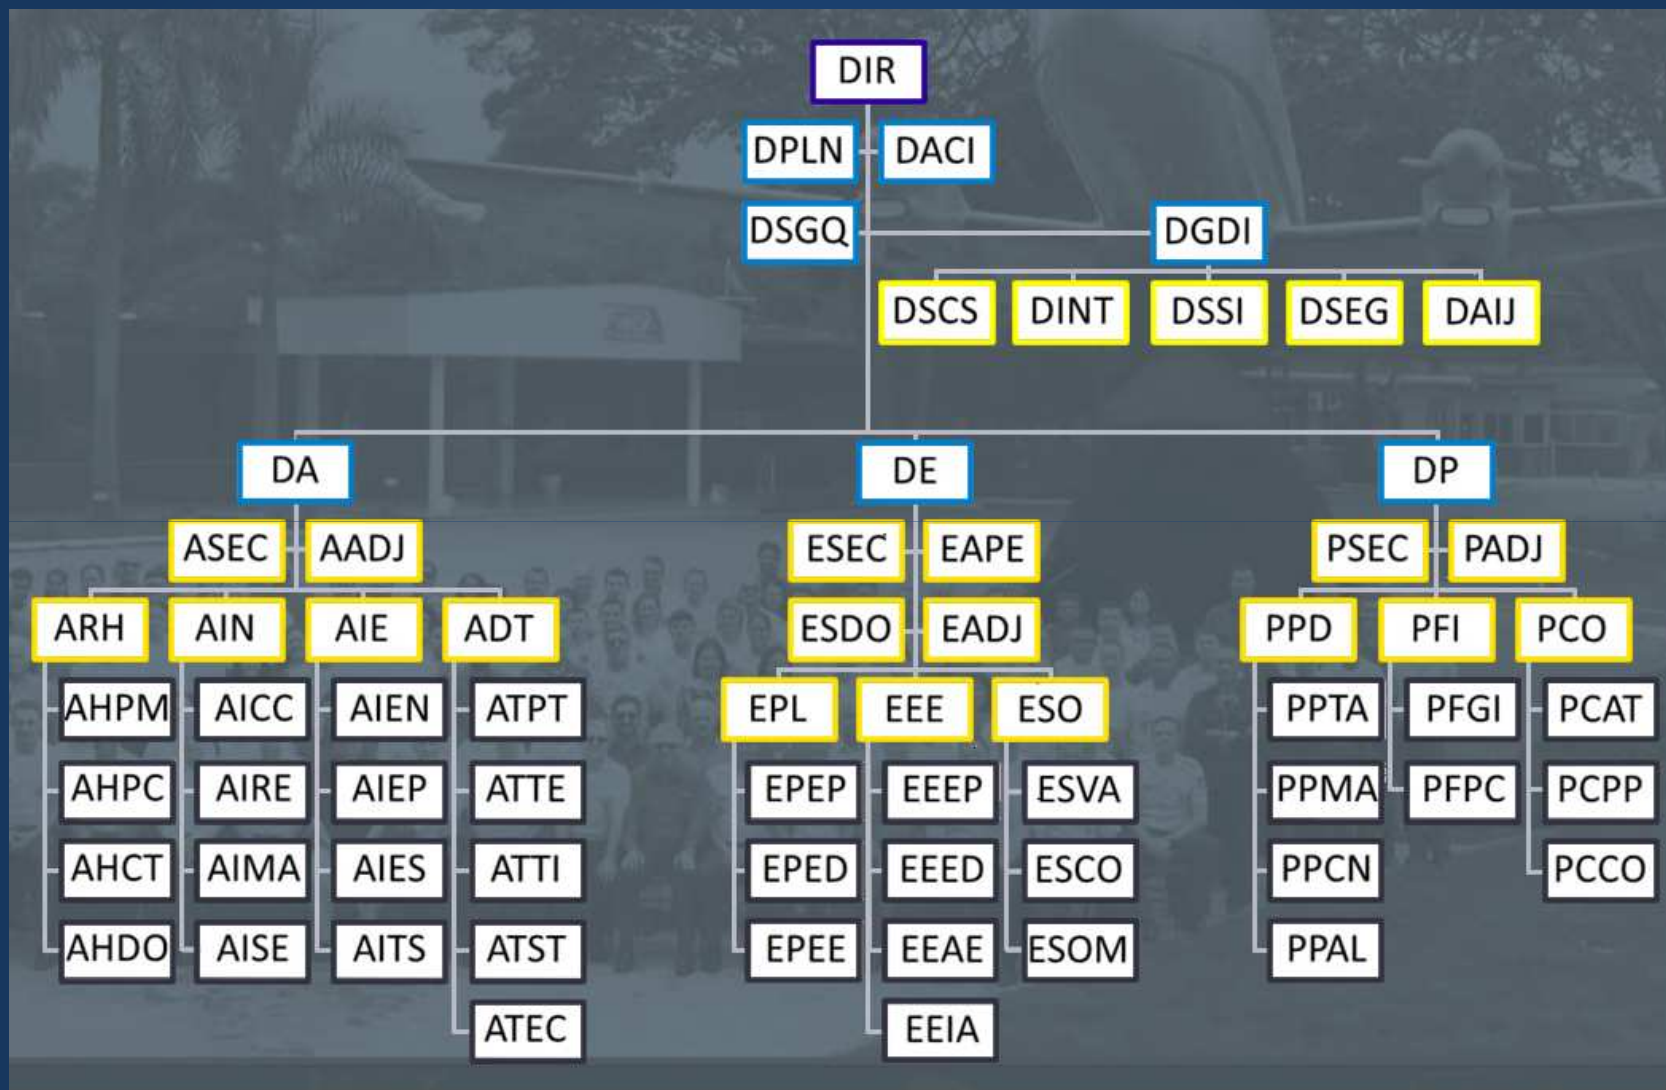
DIR

DPLN DACI

DSGQ DGDI

DSCS DINT DSSI DSEG DAIJ

DA

ASEC AADJ

ARH AIN AIE ADT

AHPM AICC AIEN ATPT

AHPC AIRE AIEP ATTE

AHCT AIMA AIES ATTI

AHDO AISE AITS ATST

ATEC

DE

ESEC EAPE

ESDO EADJ

EPL EEE ESO

EPEP EEEP ESVA

EPED EEED ESCO

EPEE EEAE ESOM

EEIA

DP

PSEC PADJ

PPD PFI PCO

PPTA PFGI PCAT

PPMA PFPC PCPP

PPCN PCCO

PPAL